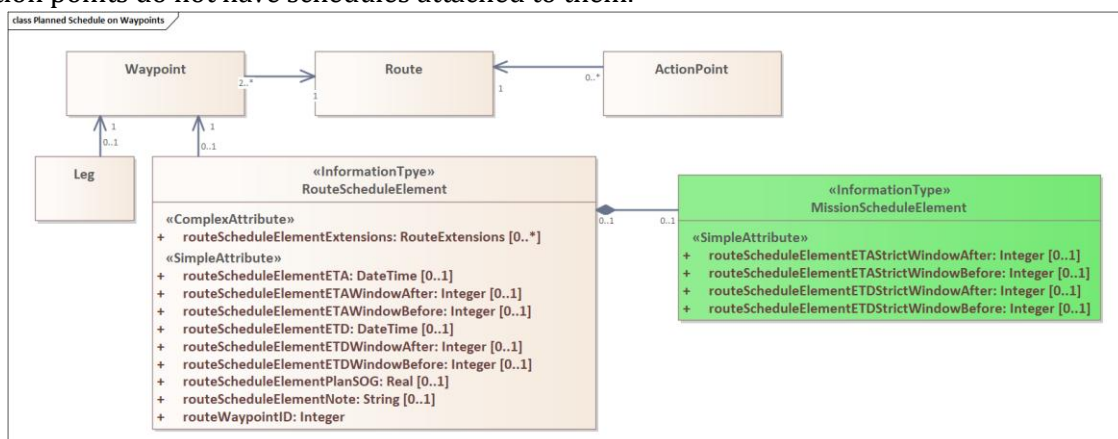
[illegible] points do not have schedules attached to them.

class Planned Schedule on Waypoints

Waypoint

2..*

1

Route

1

0..*

ActionPoint

1

0..1

1

0..1

Leg

«InformationTpye»
RouteScheduleElement

«ComplexAttribute»
+ routeScheduleElementExtensions: RouteExtensions [0..*]
«SimpleAttribute»
+ routeScheduleElementETA: DateTime [0..1]
+ routeScheduleElementETAWindowAfter: Integer [0..1]
+ routeScheduleElementETAWindowBefore: Integer [0..1]
+ routeScheduleElementETD: DateTime [0..1]
+ routeScheduleElementETDWindowAfter: Integer [0..1]
+ routeScheduleElementETDWindowBefore: Integer [0..1]
+ routeScheduleElementPlanSOG: Real [0..1]
+ routeScheduleElementNote: String [0..1]
+ routeWaypointID: Integer

0..1

0..1

«InformationType»
MissionScheduleElement

«SimpleAttribute»
+ routeScheduleElementETAStrictWindowAfter: Integer [0..1]
+ routeScheduleElementETAStrictWindowBefore: Integer [0..1]
+ routeScheduleElementETDStrictWindowAfter: Integer [0..1]
+ routeScheduleElementETDStrictWindowBefore: Integer [0..1]